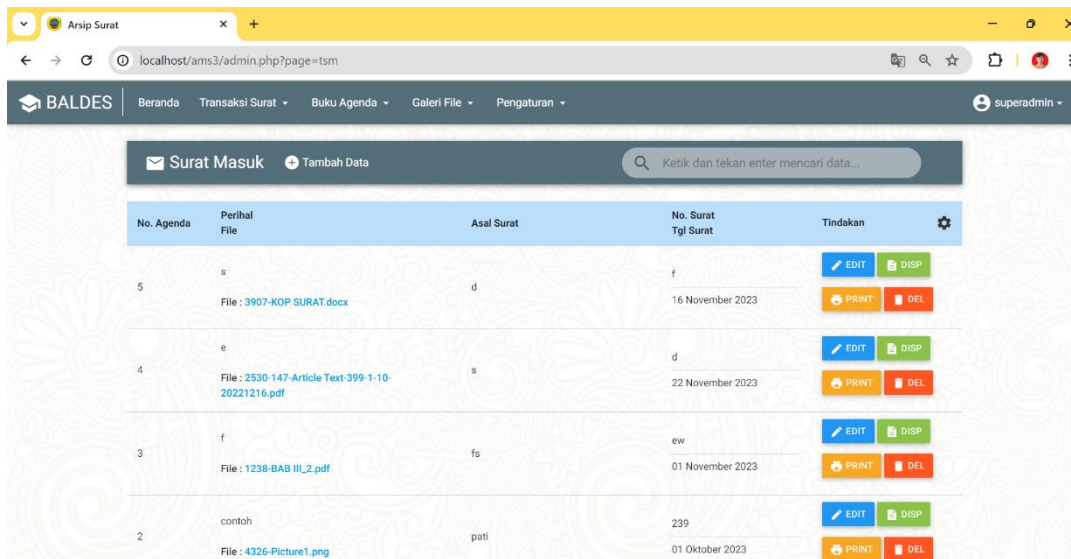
Arsip Surat

localhost/ams3/admin.php?page=tsm

BALDES Beranda Transaksi Surat Buku Agenda Galeri File Pengaturan superadmin

Surat Masuk Tambah Data

Ketik dan tekan enter mencari data...

| No. Agenda | Perihal File | Asal Surat | No. Surat Tgl Surat | Tindakan |
|---|---|---|---|---|
| 5 | s File : 3907-KOP SURAT.docx | d | f 16 November 2023 | EDIT DISP PRINT DEL |
| 4 | e File : 2530-147-Article Text-399-1-10-20221216.pdf | s | d 22 November 2023 | EDIT DISP PRINT DEL |
| 3 | f File : 1238-BAB III_2.pdf | fs | ew 01 November 2023 | EDIT DISP PRINT DEL |
| 2 | contoh File : 4326-Picture1.png | pati | 239 01 Oktober 2023 | EDIT DISP PRINT DEL |